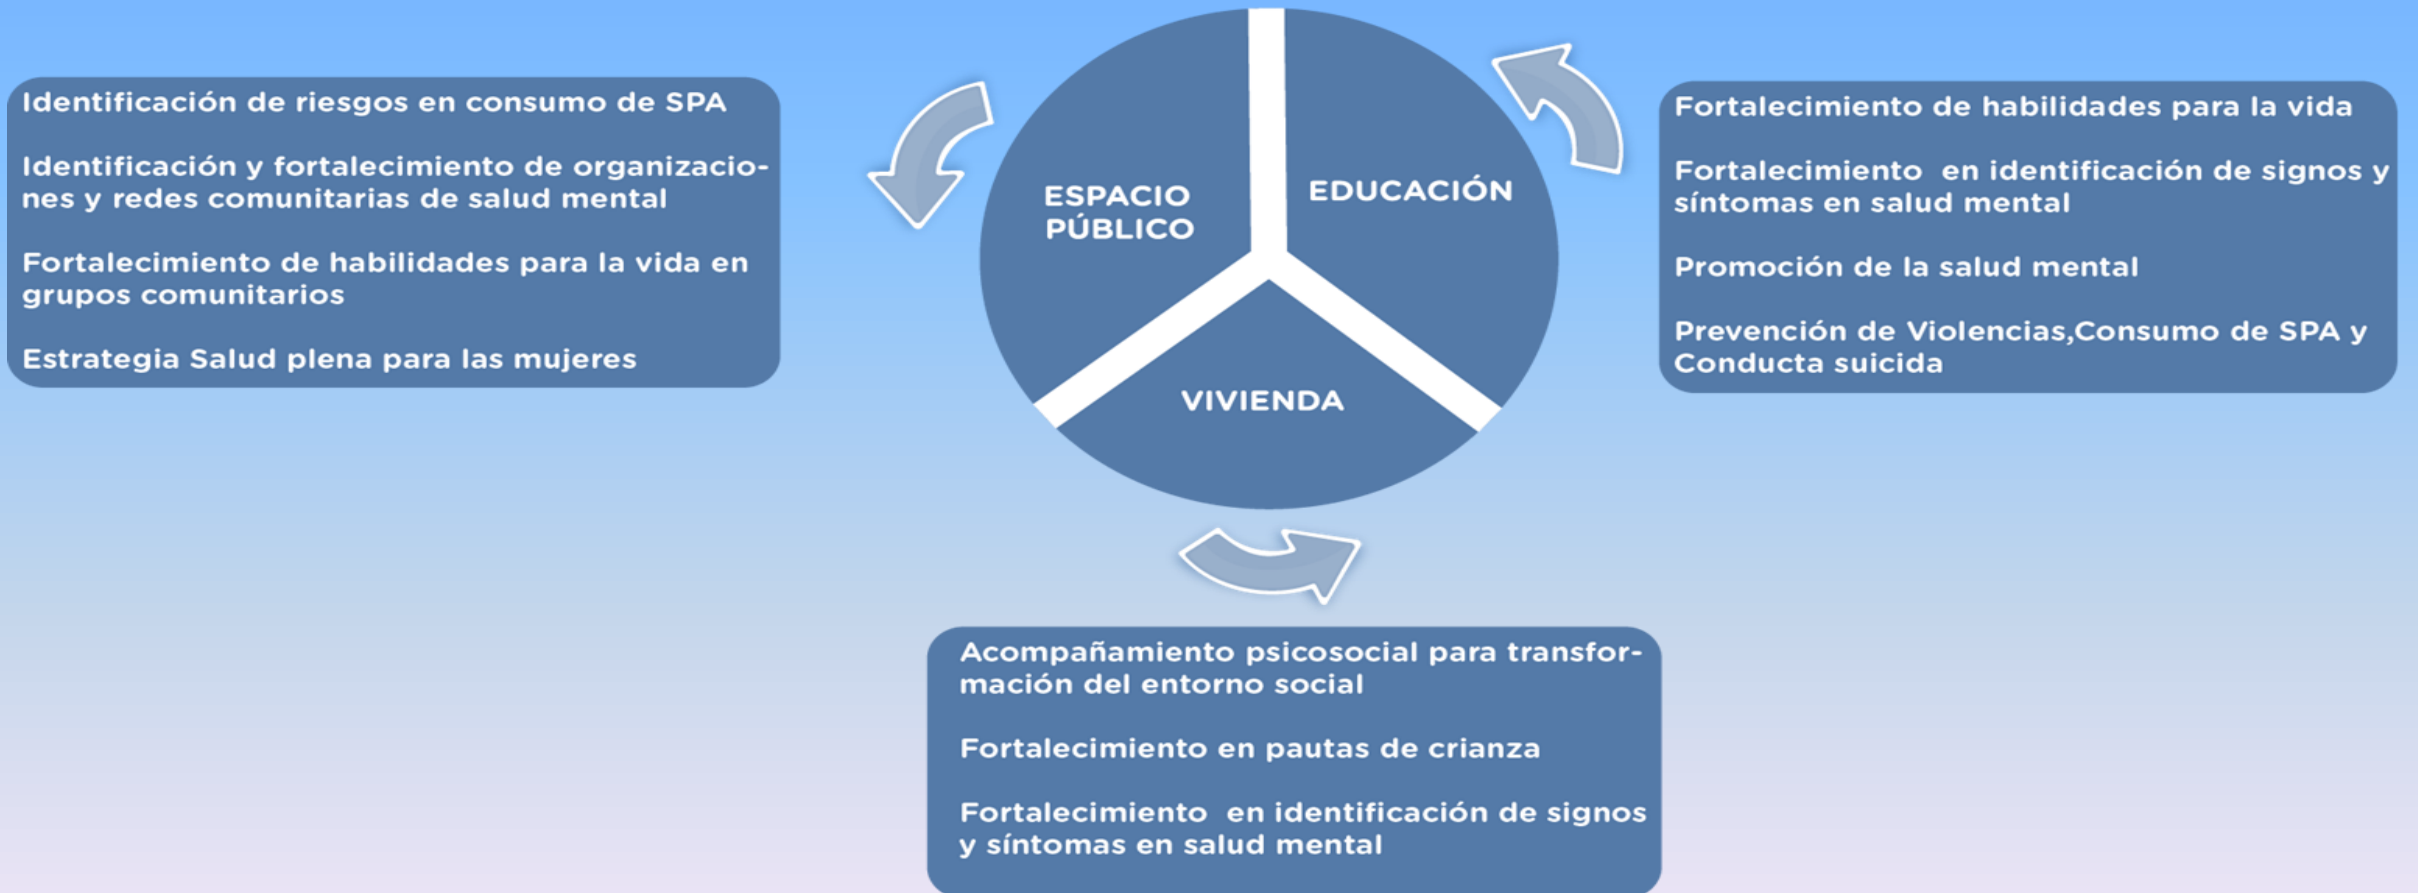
Identificación de riesgos en consumo de SPA

Identificación y fortalecimiento de organizaciones y redes comunitarias de salud mental

Fortalecimiento de habilidades para la vida en grupos comunitarios

Estrategia Salud plena para las mujeres

ESPACIO PÚBLICO

EDUCACIÓN

VIVIENDA

Fortalecimiento de habilidades para la vida

Fortalecimiento en identificación de signos y síntomas en salud mental

Promoción de la salud mental

Prevención de Violencias,Consumo de SPA y Conducta suicida

Acompañamiento psicosocial para transformación del entorno social

Fortalecimiento en pautas de crianza

Fortalecimiento en identificación de signos y síntomas en salud mental